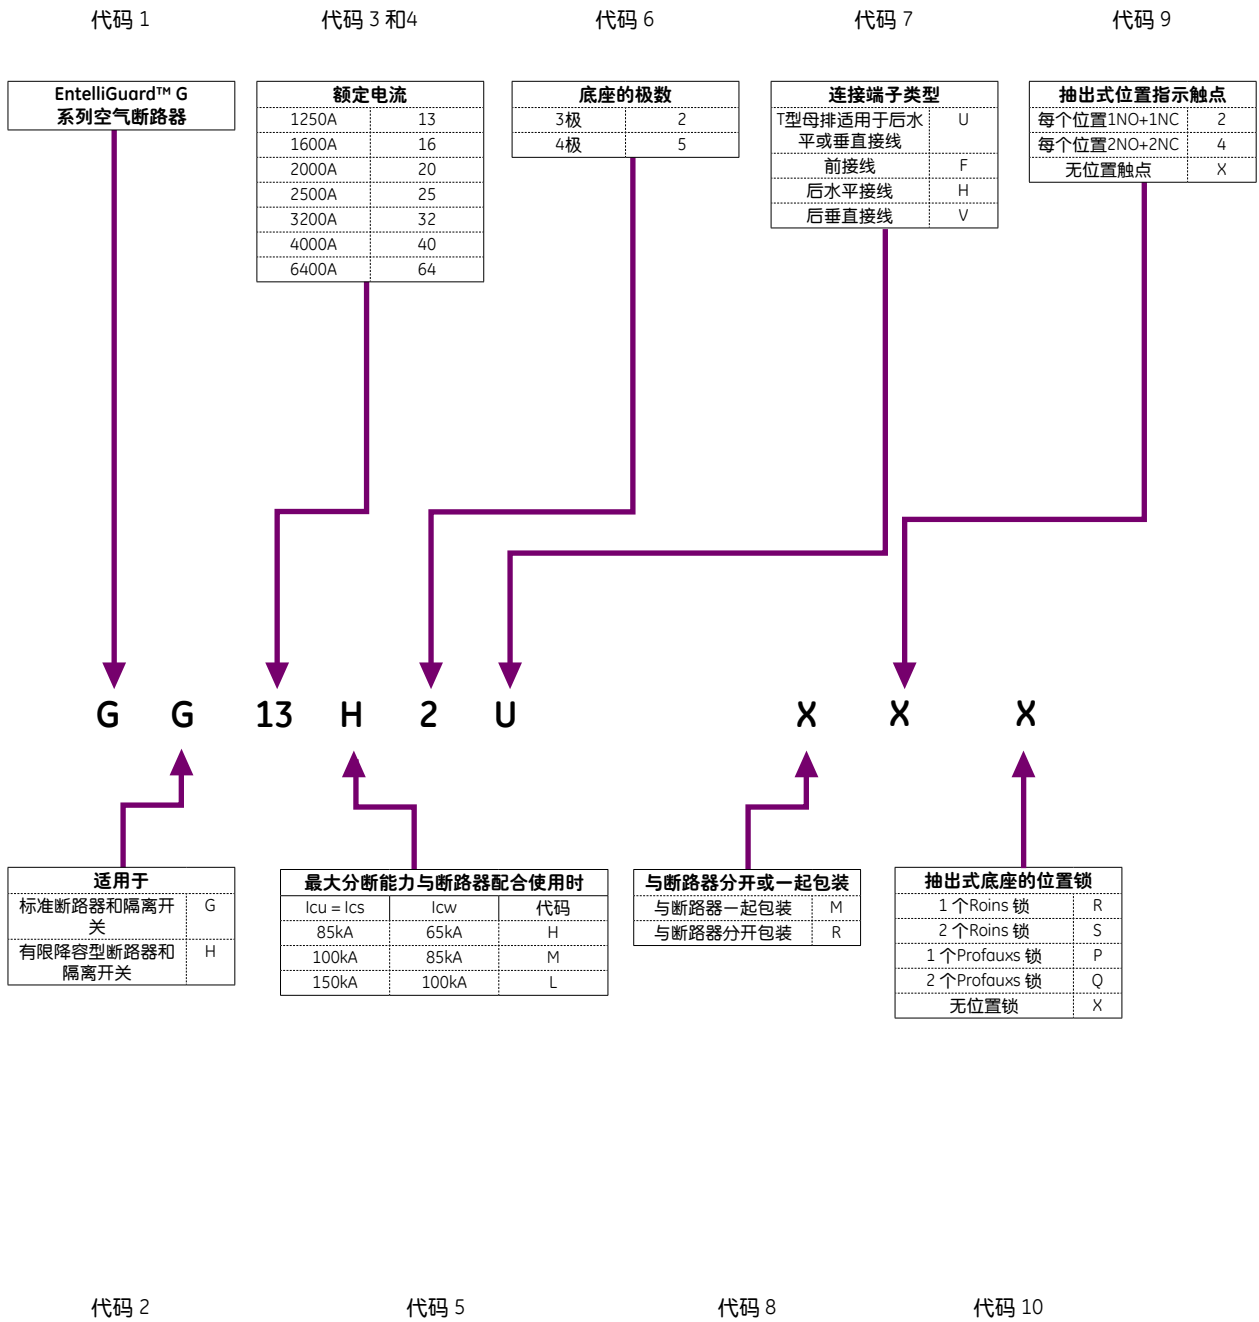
代码 1

代码 3 和4

代码 6

代码 7

代码 9

EntelliGuard™ G
系列空气断路器

| 额定电流 | |
|---|---|
| 1250A | 13 |
| 1600A | 16 |
| 2000A | 20 |
| 2500A | 25 |
| 3200A | 32 |
| 4000A | 40 |
| 6400A | 64 |

| 底座的极数 | |
|---|---|
| 3极 | 2 |
| 4极 | 5 |

| 连接端子类型 | |
|---|---|
| T型母排适用于后水平或垂直接线 | U |
| 前接线 | F |
| 后水平接线 | H |
| 后垂直接线 | V |

| 抽出式位置指示触点 | |
|---|---|
| 每个位置1NO+1NC | 2 |
| 每个位置2NO+2NC | 4 |
| 无位置触点 | X |

G G 13 H 2 U X X X

| 适用于 | |
|---|---|
| 标准断路器和隔离开关 | G |
| 有限降容型断路器和隔离开关 | H |

| 最大分断能力与断路器配合使用时 | | |
|---|---|---|
| Icu = Ics | Icw | 代码 |
| 85kA | 65kA | H |
| 100kA | 85kA | M |
| 150kA | 100kA | L |

| 与断路器分开或一起包装 | |
|---|---|
| 与断路器一起包装 | M |
| 与断路器分开包装 | R |

| 抽出式底座的位置锁 | |
|---|---|
| 1 个Roins 锁 | R |
| 2 个Roins 锁 | S |
| 1 个Profaux s 锁 | P |
| 2 个Profauxs 锁 | Q |
| 无位置锁 | X |

代码 2

代码 5

代码 8

代码 10